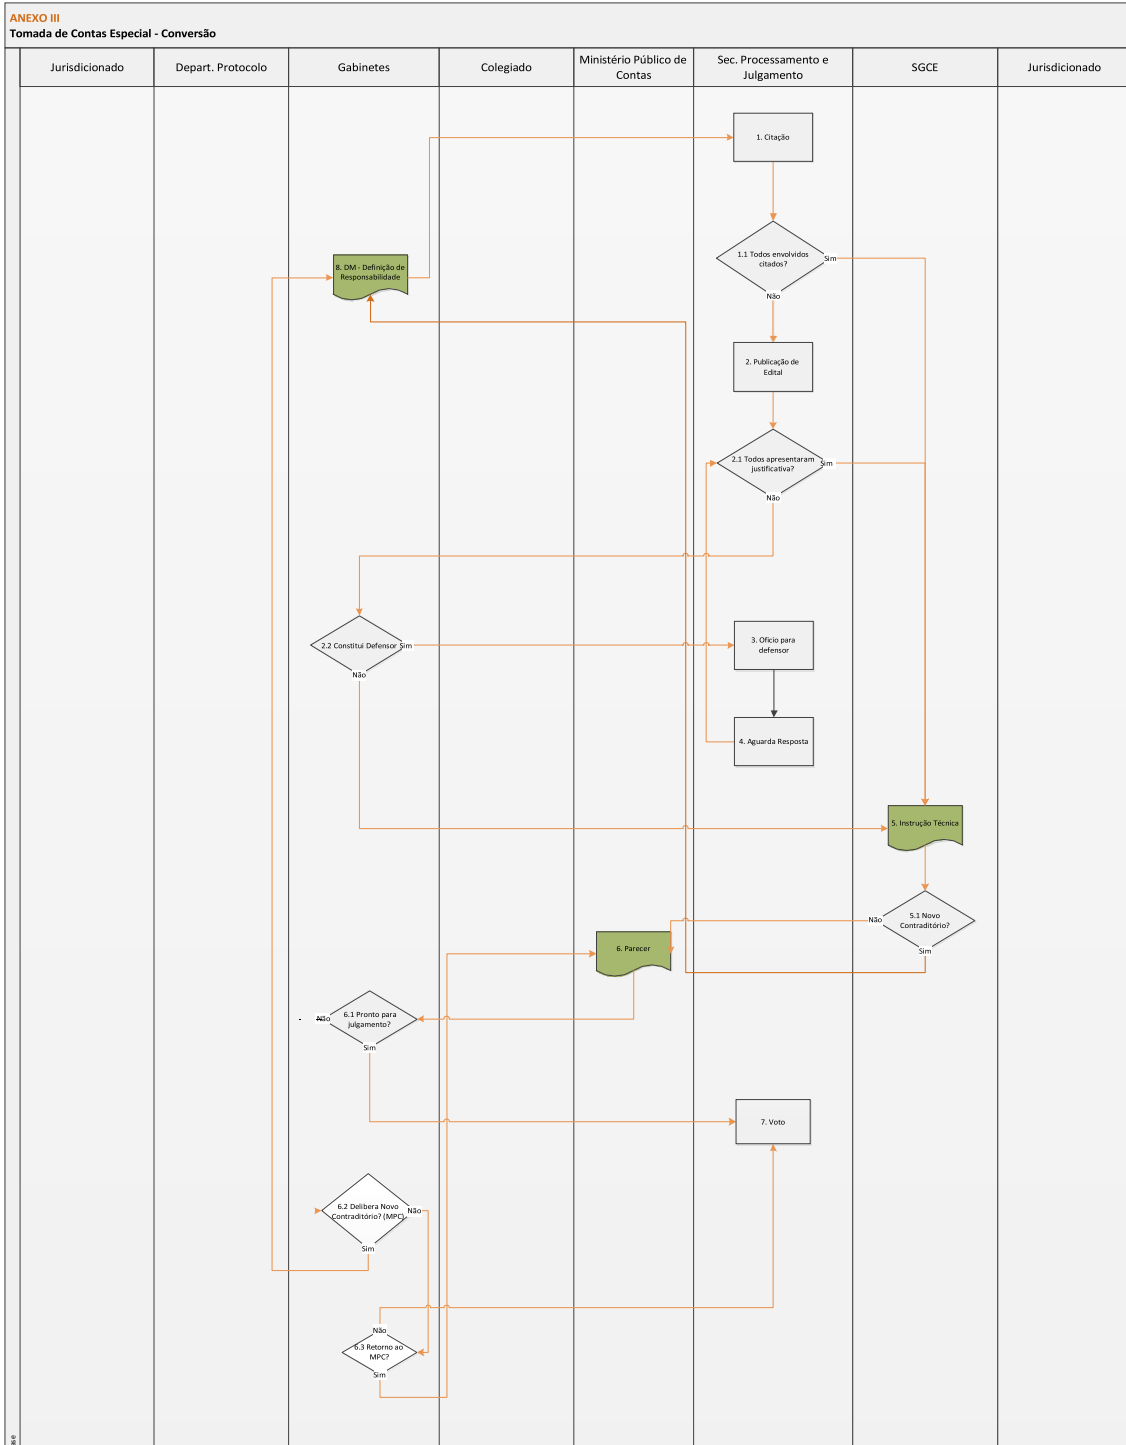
ANEXO III
Tomada de Contas Especial - Conversão

| Jurisdicionado | Depart. Protocolo | Gabinetes | Colegiado | Ministério Público de Contas | Sec. Processamento e Julgamento | SGCE | Jurisdicionado |
|---|---|---|---|---|---|---|---|

1. Citação

1.1 Todos envolvidos citados?
Sim
Não

8. DM - Definição de Responsabilidade

2. Publicação de Edital

2.1 Todos apresentaram justificativa?
Sim
Não

2.2 Constitui Defensor
Sim
Não

3. Ofício para defensor

4. Aguarda Resposta

5. Instrução Técnica

5.1 Novo Contraditório?
Não
Sim

6. Parecer

6.1 Pronto para julgamento?
Não
Sim

7. Voto

6.2 Delibera Novo Contraditório? (MPC)
Não
Sim

6.3 Retorno ao MPC?
Não
Sim

se